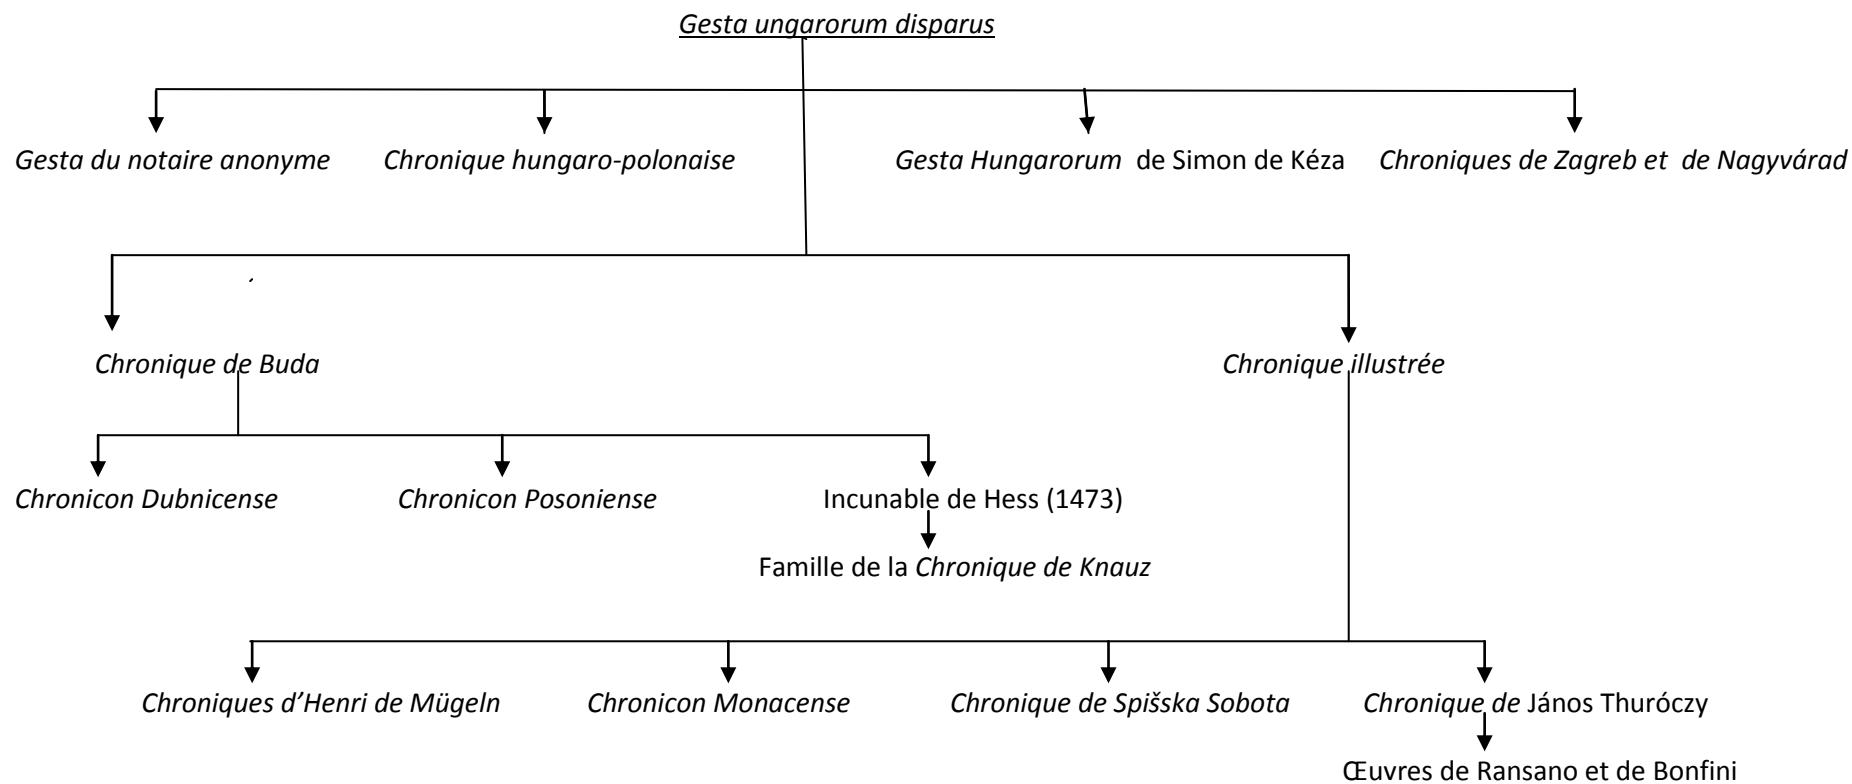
Gesta ungarorum disparus

Gesta du notaire anonyme

Chronique hungaro-polonaise

Gesta Hungarorum de Simon de Kéza

Chroniques de Zagreb et de Nagyvárad

Chronique de Buda

Chronique illustrée

Chronicon Dubnicense

Chronicon Posoniense

Incunable de Hess (1473)

Famille de la Chronique de Knauz

Chroniques d'Henri de Mügeln

Chronicon Monacense

Chronique de Spišska Sobota

Chronique de János Thuróczy

Œuvres de Ransano et de Bonfini